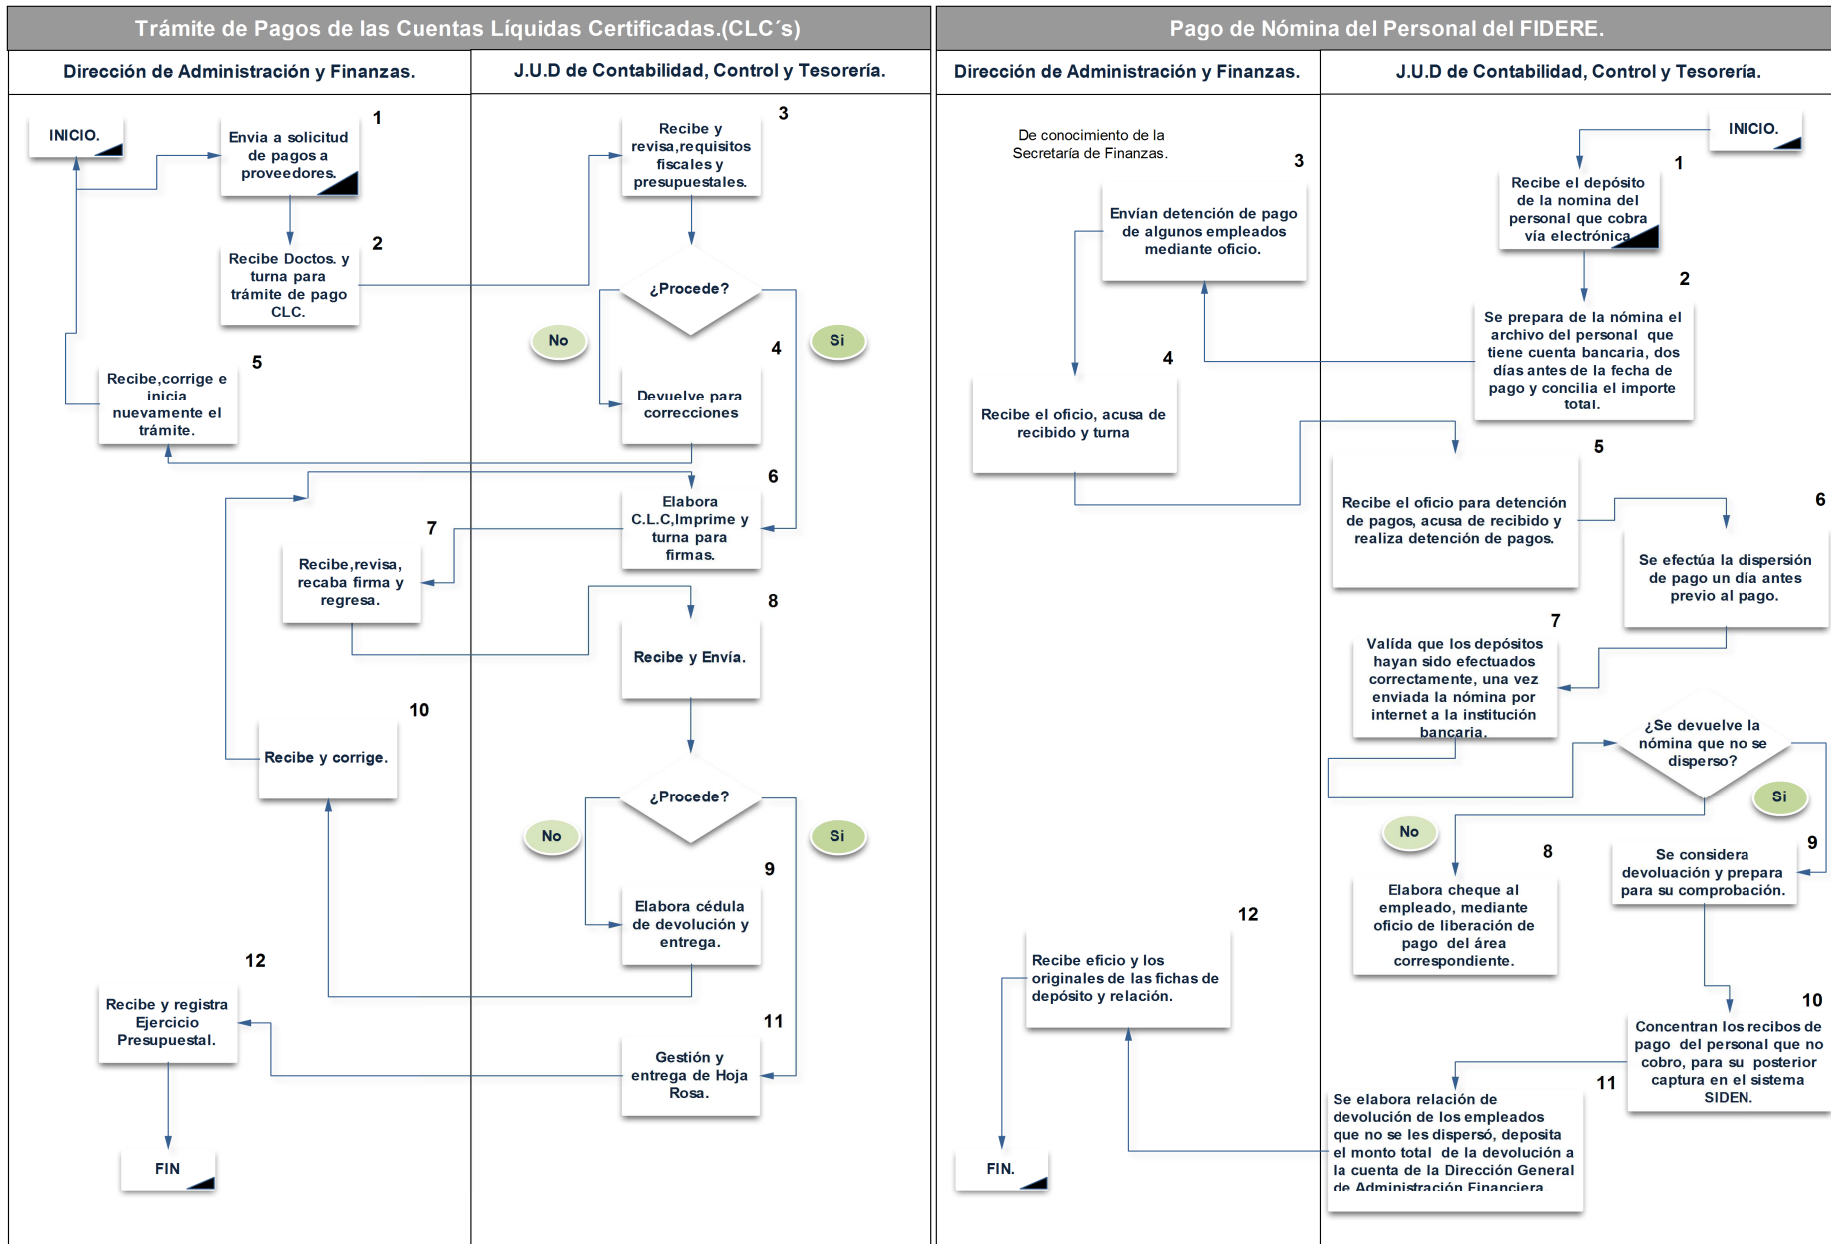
Trámite de Pagos de las Cuentas Líquidas Certificadas.(CLC´s)

Dirección de Administración y Finanzas.

J.U.D de Contabilidad, Control y Tesorería.

INICIO.

1
Envia a solicitud de pagos a proveedores.

2
Recibe Doctos. y turna para trámite de pago CLC.

5
Recibe,corrige e inicia nuevamente el trámite.

3
Recibe y revisa,requisitos fiscales y presupuestales.

¿Procede?

No

Si

4
Devuelve para correcciones

6
Elabora C.L.C,Imprime y turna para firmas.

7
Recibe,revisa, recaba firma y regresa.

8
Recibe y Envía.

10
Recibe y corrige.

¿Procede?

No

Si

9
Elabora cédula de devolución y entrega.

11
Gestión y entrega de Hoja Rosa.

12
Recibe y registra Ejercicio Presupuestal.

FIN

Pago de Nómina del Personal del FIDERE.

Dirección de Administración y Finanzas.

J.U.D de Contabilidad, Control y Tesorería.

De conocimiento de la Secretaría de Finanzas.

3
Envían detención de pago de algunos empleados mediante oficio.

4
Recibe el oficio, acusa de recibido y turna

INICIO.

1
Recibe el depósito de la nomina del personal que cobra vía electrónica

2
Se prepara de la nómina el archivo del personal que tiene cuenta bancaria, dos días antes de la fecha de pago y concilia el importe total.

5
Recibe el oficio para detención de pagos, acusa de recibido y realiza detención de pagos.

6
Se efectúa la dispersión de pago un día antes previo al pago.

7
Valída que los depósitos hayan sido efectuados correctamente, una vez enviada la nómina por internet a la institución bancaria.

¿Se devuelve la nómina que no se disperso?

Si

No

8
Elabora cheque al empleado, mediante oficio de liberación de pago del área correspondiente.

9
Se considera devolución y prepara para su comprobación.

10
Concentran los recibos de pago del personal que no cobro, para su posterior captura en el sistema SIDEN.

11
Se elabora relación de devolución de los empleados que no se les dispersó, deposita el monto total de la devolución a la cuenta de la Dirección General de Administración Financiera

12
Recibe eficio y los originales de las fichas de depósito y relación.

FIN.